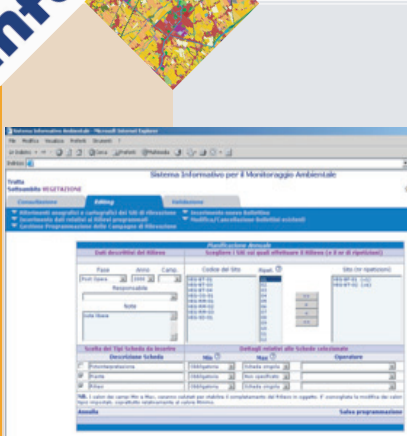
Sistema Informativo Ambientale - Microsoft Internet Explorer

File Modifica Visualizza Preferiti Strumenti ?

Indietro Cerca Preferiti Multimedia

Indirizzo

Sistema Informativo per il Monitoraggio Ambientale

Sottoambito VEGETAZIONE

Consultazione Editing Validazione

Riferimenti anagrafici e cartografici dei Siti di rilevazione
Inserimento dati relativi ai Rilievi programmati
Gestione Programmazione delle Campagne di Rilevazione
Inserimento nuovo Bollettino
Modifica/Cancellazione Bollettini esistenti

Pianificazione annuale

Dati descrittivi del Rilievo

Fase Anno Camp.

Post Opera 2008

Responsabile

Note

Scegliere i Siti sui quali effettuare il Rilievo (n.B or di ripetizione)

Codice del Sito Ripet.

Siti (n. ripetizioni)

Scelta dei Tipi Scheda da inserire

Descrizione Scheda

Fotointerpretazione

Fauna

Rilievo

Dettagli relativi alle Schede selezionate

Min Max Operatore

Obbligatoria Scheda singola

Obbligatoria Non specificato

Obbligatoria Scheda singola

Annulla

Salva programmazione